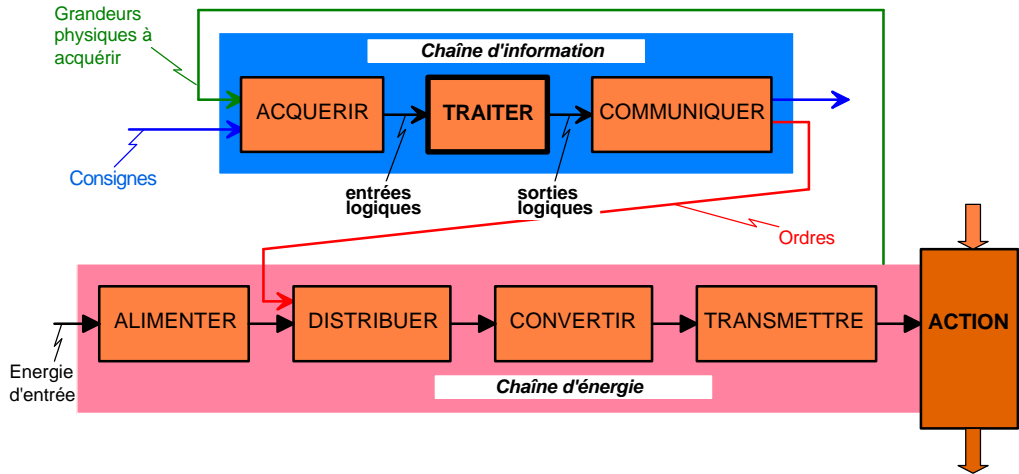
Grandeurs physiques à acquérir

Chaîne d'information

ACQUERIR

TRAITER

COMMUNIQUER

Consignes

entrées logiques

sorties logiques

Ordres

ALIMENTER

DISTRIBUER

CONVERTIR

TRANSMETTRE

ACTION

Energie d'entrée

Chaîne d'énergie